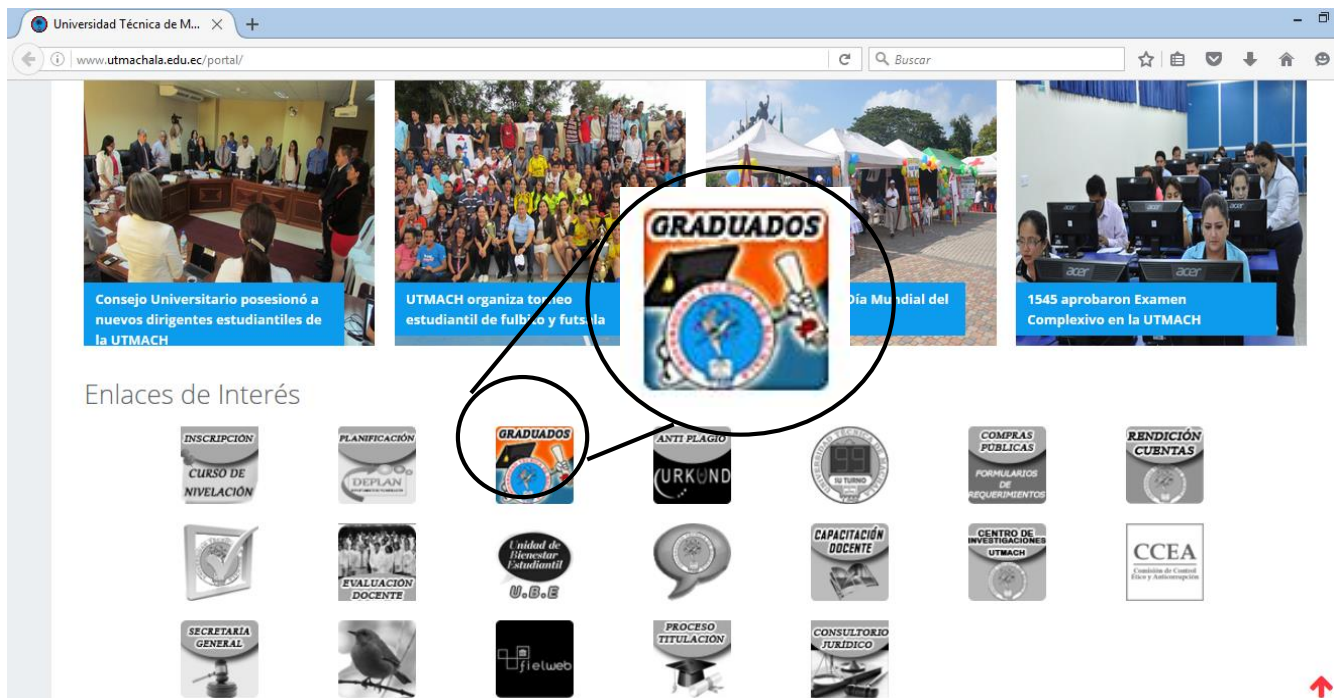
Universidad Técnica de M...

www.utmachala.edu.ec/portal/

Buscar

Consejo Universitario posesionó a nuevos dirigentes estudiantiles de la UTMACH

UTMACH organiza to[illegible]eo estudiantil de fulb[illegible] y futs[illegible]a

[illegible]Día Mundial del

1545 aprobaron Examen Complexivo en la UTMACH

GRADUADOS

Enlaces de Interés

INSCRIPCIÓN CURSO DE NIVELACIÓN

PLANIFICACIÓN DEPLAN

GRADUADOS

ANTI PLAGIO URKUND

SU TURNO

COMPRAS PUBLICAS FORMULARIOS DE REQUERIMIENTOS

RENDICIÓN CUENTAS

EVALUACIÓN DOCENTE

Unidad de Bienestar Estudiantil U.B.E

CAPACITACIÓN DOCENTE

CENTRO DE INVESTIGACIONES UTMACH

CCEA Comisión de Control Ético y Anticorrupción

SECRETARÍA GENERAL

fielweb

PROCESO TITULACIÓN

CONSULTORIO JURÍDICO